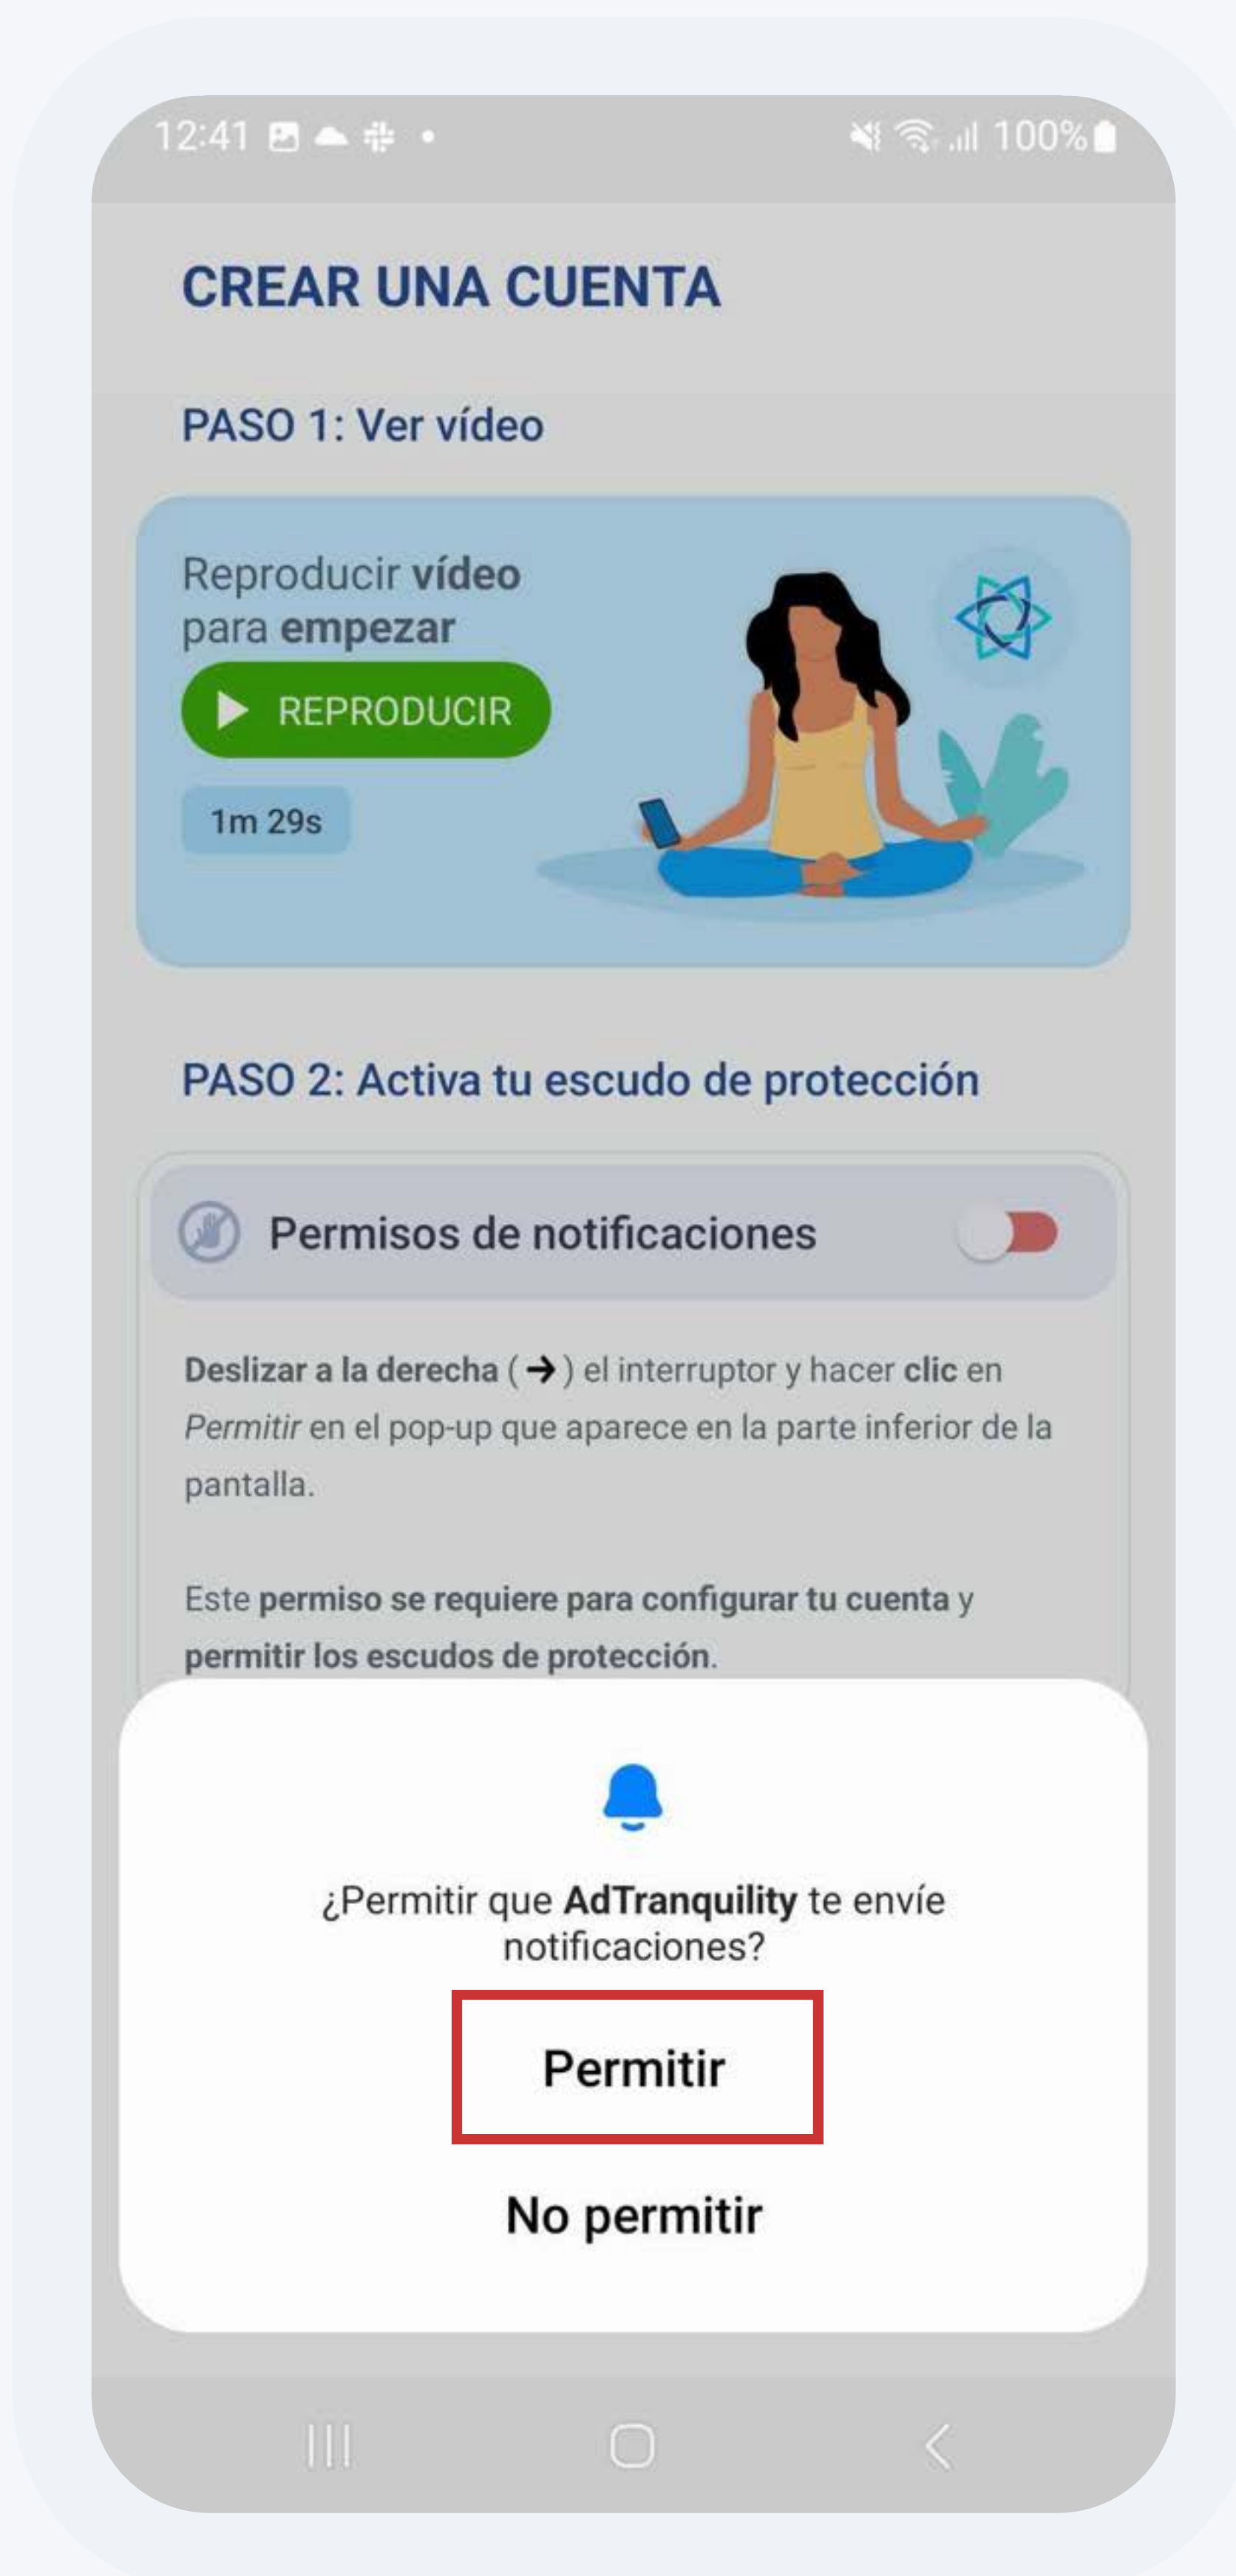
12:41 100%

CREAR UNA CUENTA

PASO 1: Ver vídeo

Reproducir vídeo para empezar

REPRODUCIR

1m 29s

PASO 2: Activa tu escudo de protección

Permisos de notificaciones

Deslizar a la derecha (→) el interruptor y hacer clic en Permitir en el pop-up que aparece en la parte inferior de la pantalla.

Este permiso se requiere para configurar tu cuenta y permitir los escudos de protección.

¿Permitir que AdTranquility te envíe notificaciones?

Permitir

No permitir